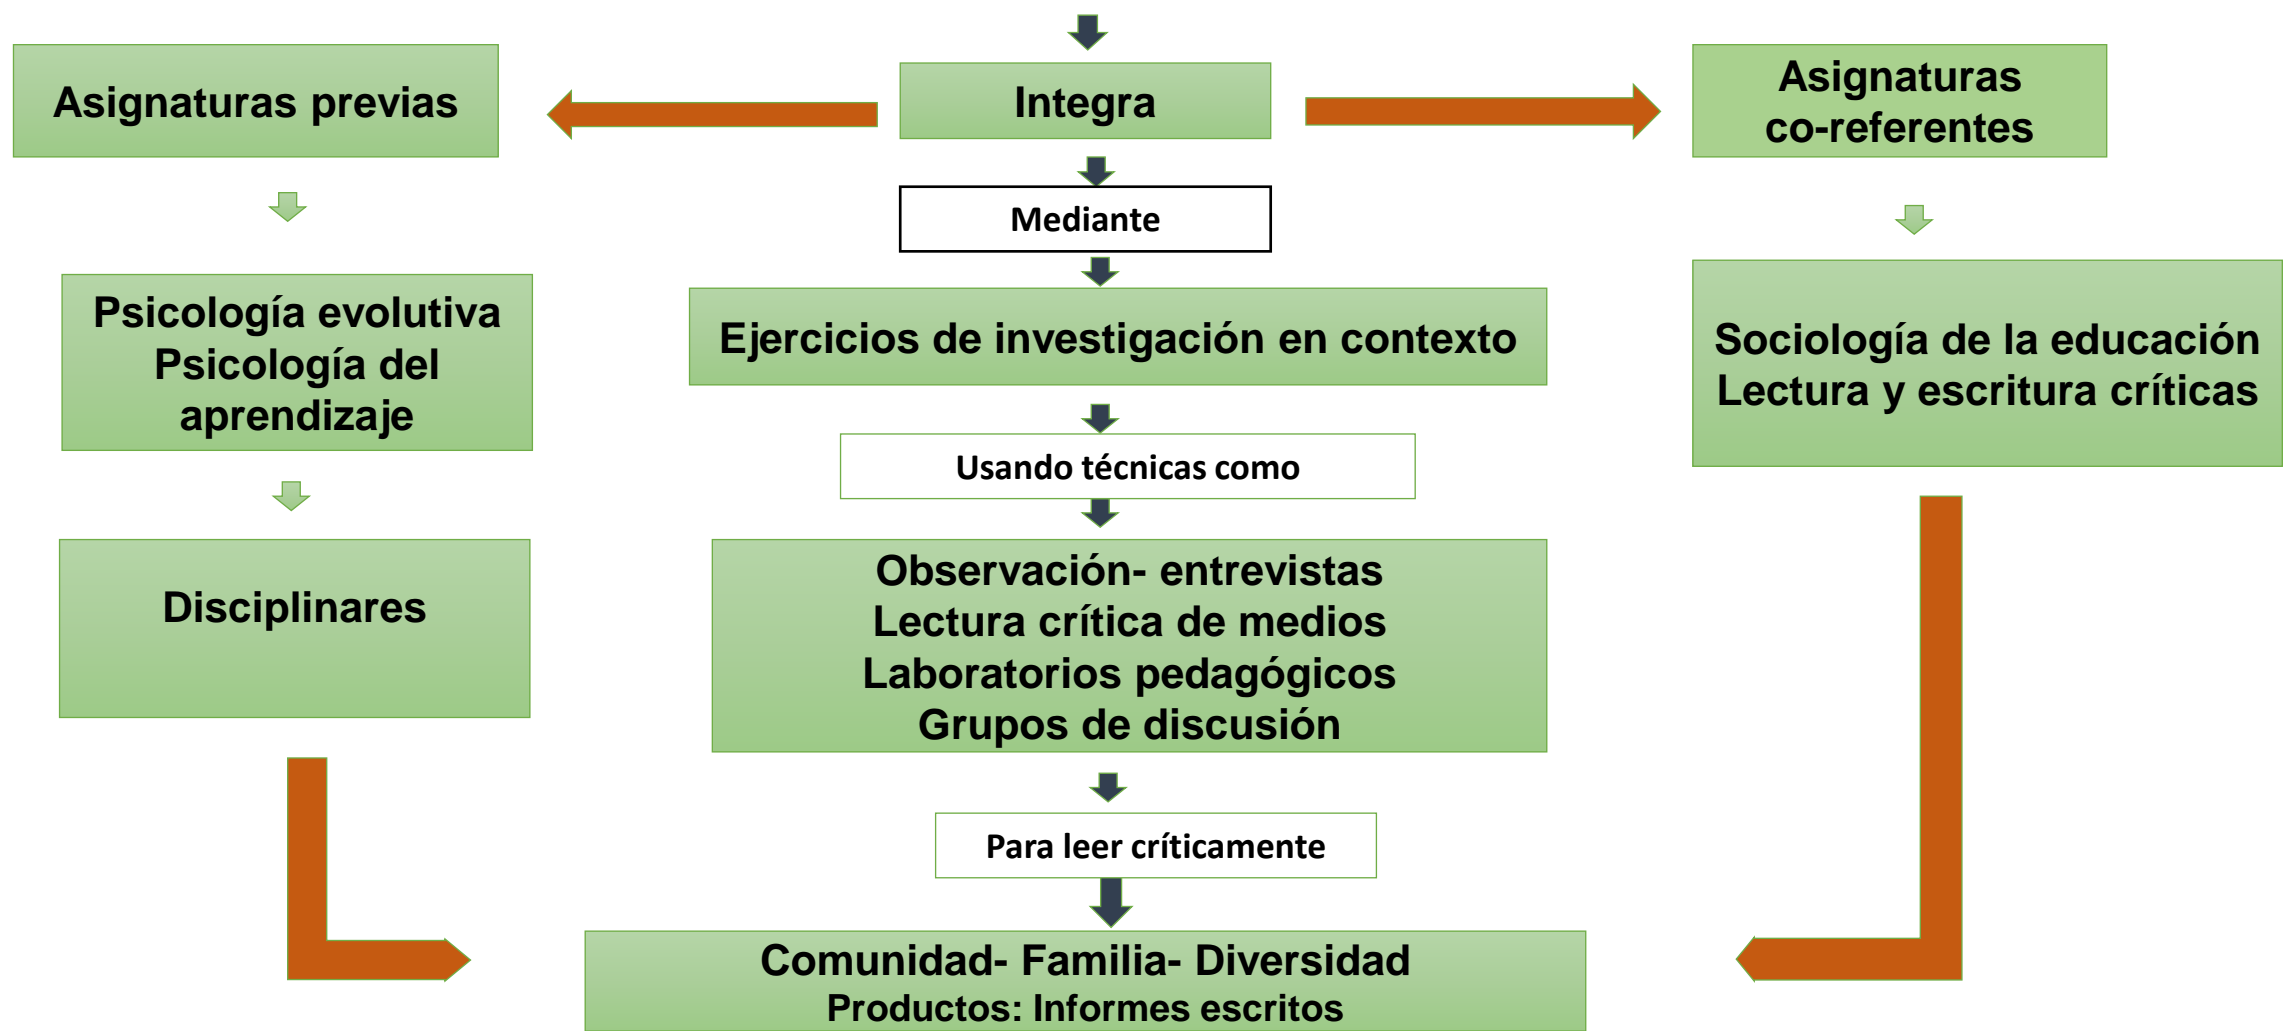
Asignaturas previas

Integra

Asignaturas co-referentes

Mediante

Psicología evolutiva
Psicología del aprendizaje

Ejercicios de investigación en contexto

Sociología de la educación
Lectura y escritura críticas

Usando técnicas como

Disciplinares

Observación- entrevistas
Lectura crítica de medios
Laboratorios pedagógicos
Grupos de discusión

Para leer críticamente

Comunidad- Familia- Diversidad
Productos: Informes escritos